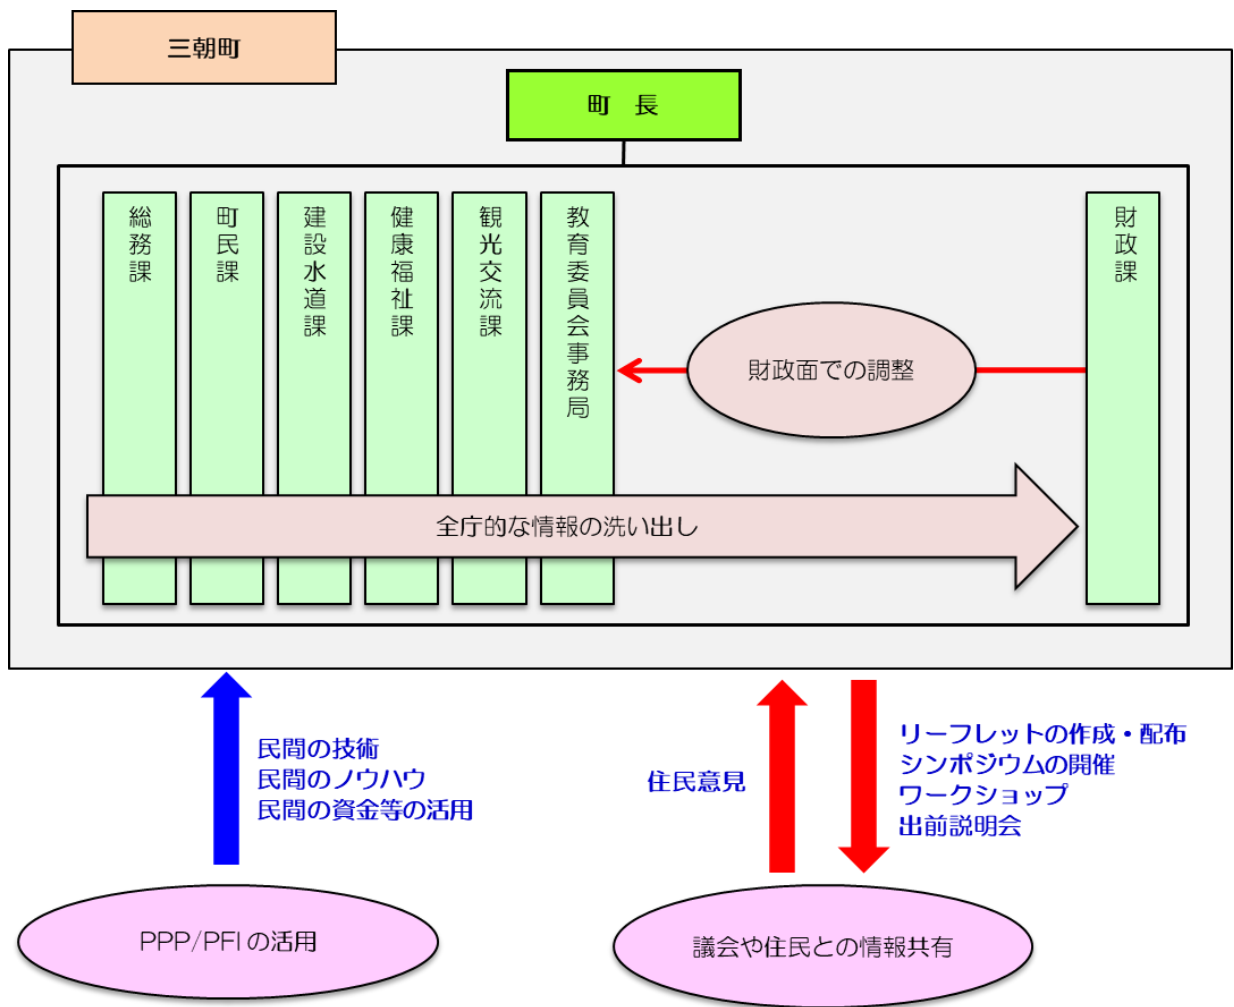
三朝町

町　長

総務課

町民課

建設水道課

健康福祉課

観光交流課

教育委員会事務局

財政課

財政面での調整

全庁的な情報の洗い出し

民間の技術
民間のノウハウ
民間の資金等の活用

住民意見

リーフレットの作成・配布
シンポジウムの開催
ワークショップ
出前説明会

PPP/PFI の活用

議会や住民との情報共有